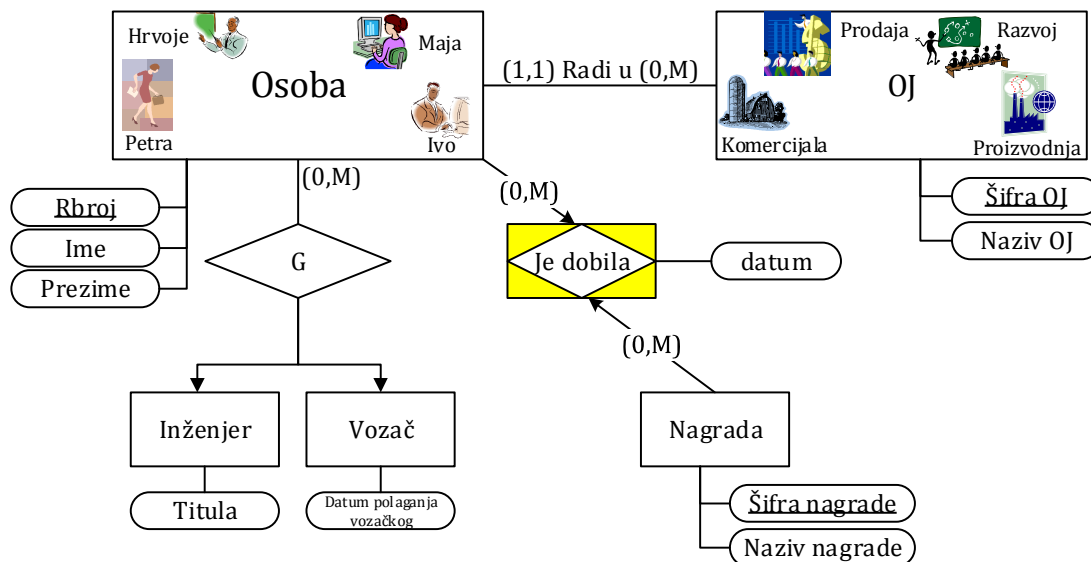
Hrvoje

Maja

Osoba

Petra

Ivo

(1,1) Radi u (0,M)

Prodaja

Razvoj

OJ

Komercijala

Proizvodnja

(0,M)

(0,M)

Rbroj

Ime

Prezime

G

Je dobila

datum

Šifra OJ

Naziv OJ

(0,M)

Inženjer

Vozač

Nagrada

Titula

Datum polaganja vozačkog

Šifra nagrade

Naziv nagrade